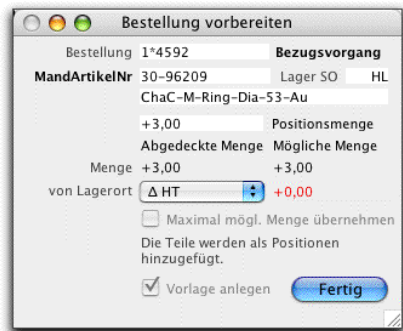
Bestellung vorbereiten

Bestellung 1*4592 Bezugsvorgang

MandArtikelNr 30-96209 Lager SO HL

ChaC-M-Ring-Dia-53-Au

+3,00 Positionsmenge

Abgedeckte Menge Mögliche Menge

Menge +3,00 +3,00

von Lagerort Δ HT +0,00

Maximal mögl. Menge übernehmen

Die Teile werden als Positionen hinzugefügt.

Vorlage anlegen

Fertig